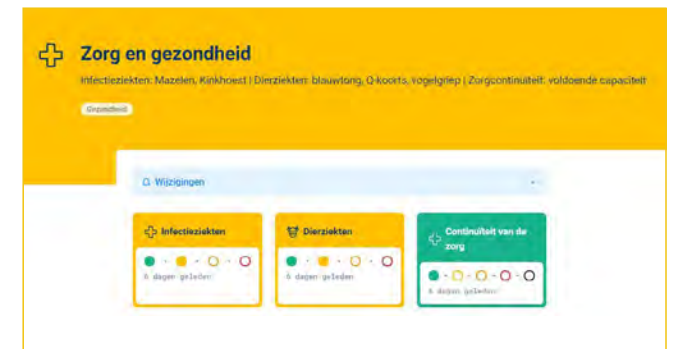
Zorg en gezondheid

Infectieziekten: Mazelen, Kinkhoest | Dierziekten: blauwtong, Q-koorts, vogelgriep | Zorgcontinuïteit: voldoende capaciteit

Gezondheid

Wijzigingen

Infectieziekten

6 dagen geleden

Dierziekten

6 dagen geleden

Continuïteit van de zorg

6 dagen geleden